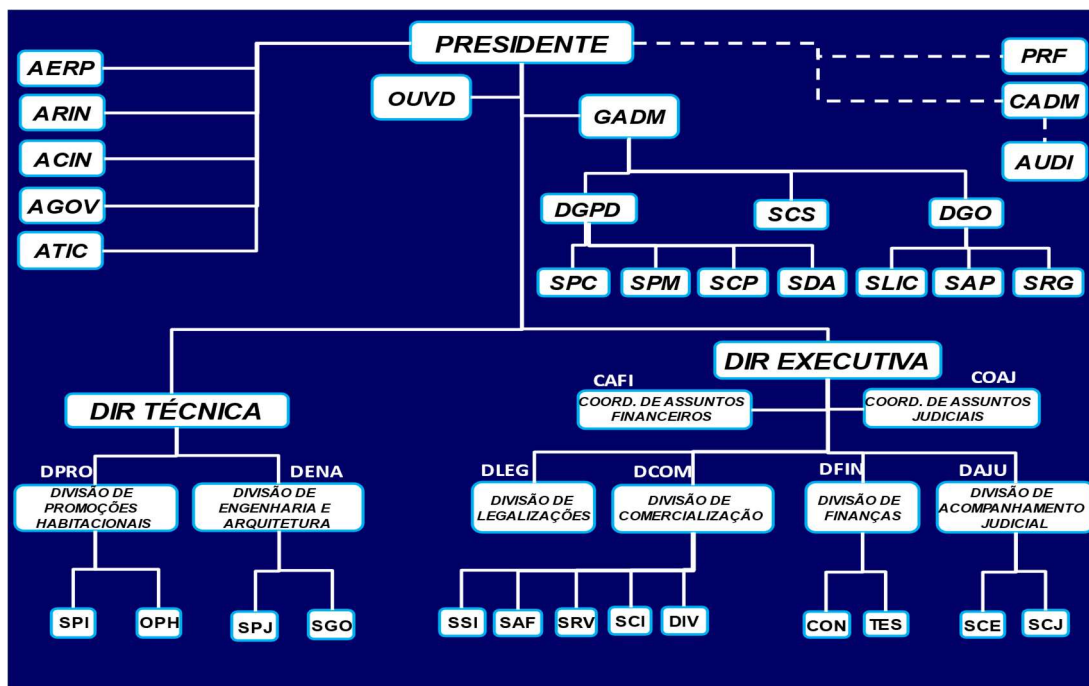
PRESIDENTE

AERP

ARIN

ACIN

AGOV

ATIC

OUVD

GADM

PRF

CADM

AUDI

DGPD

SCS

DGO

SPC

SPM

SCP

SDA

SLIC

SAP

SRG

DIR EXECUTIVA

CAFI
COORD. DE ASSUNTOS FINANCEIROS

COAJ
COORD. DE ASSUNTOS JUDICIAIS

DIR TÉCNICA

DPRO
DIVISÃO DE PROMOÇÕES HABITACIONAIS

DENA
DIVISÃO DE ENGENHARIA E ARQUITETURA

DLEG
DIVISÃO DE LEGALIZAÇÕES

DCOM
DIVISÃO DE COMERCIALIZAÇÃO

DFIN
DIVISÃO DE FINANÇAS

DAJU
DIVISÃO DE ACOMPANHAMENTO JUDICIAL

SPI

OPH

SPJ

SGO

SSI

SAF

SRV

SCI

DIV

CON

TES

SCE

SCJ